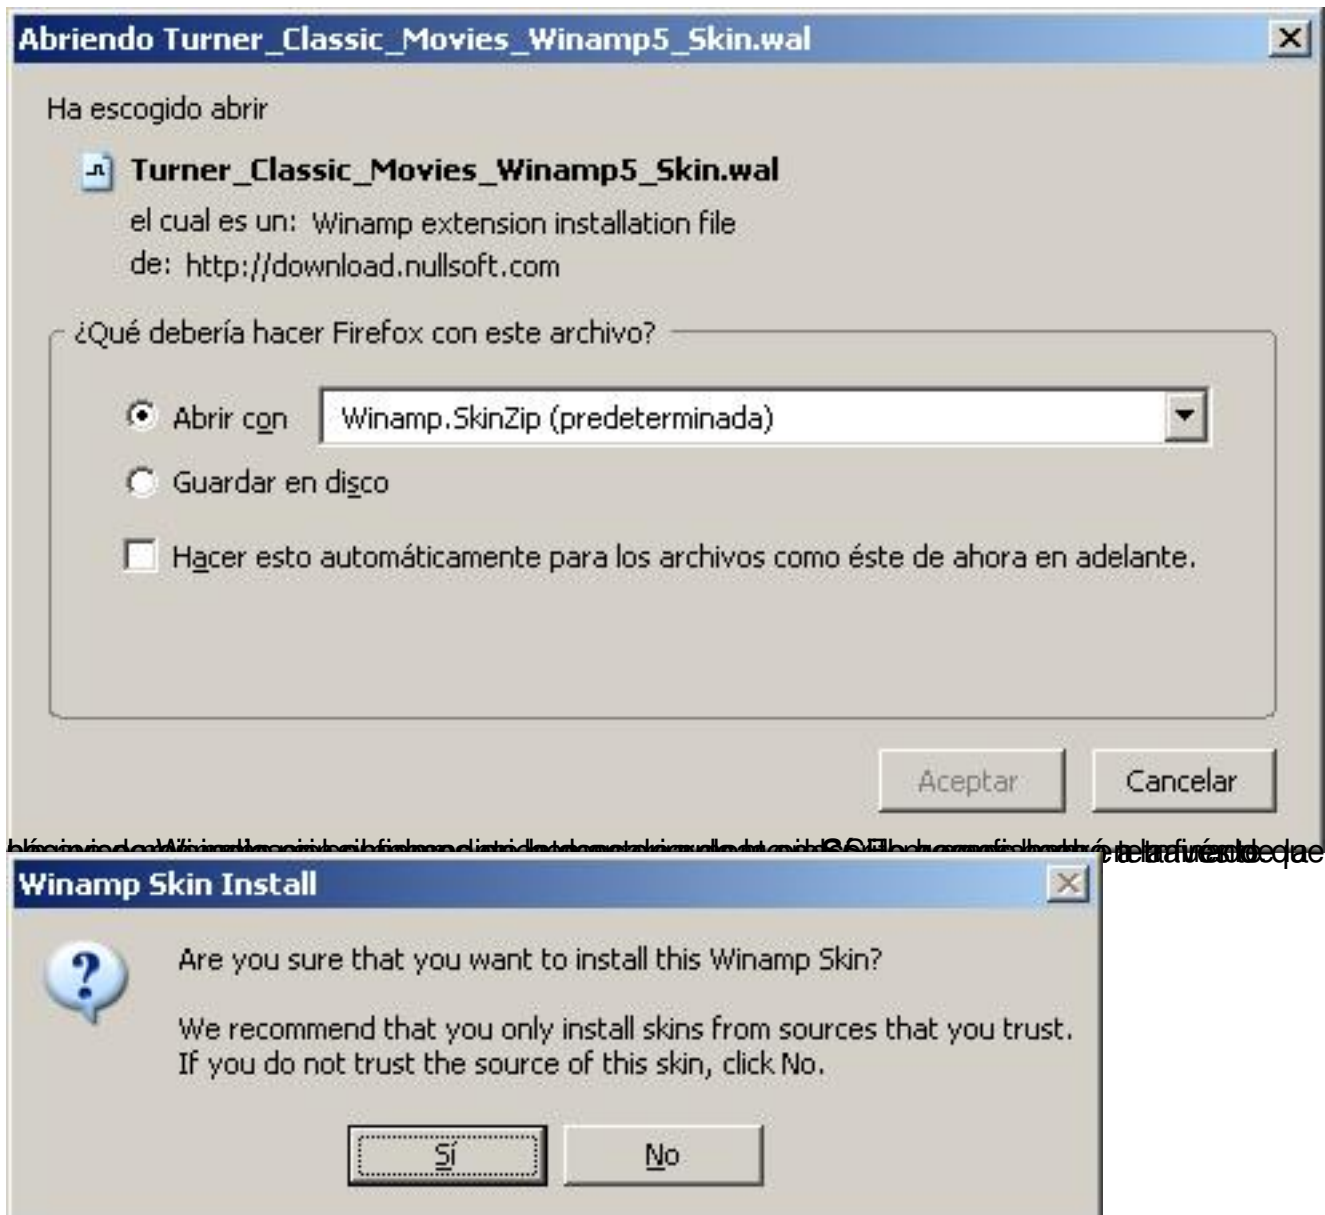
Abriendo Turner_Classic_Movies_Winamp5_Skin.wal

Ha escogido abrir

Turner_Classic_Movies_Winamp5_Skin.wal

el cual es un: Winamp extension installation file

de: http://download.nullsoft.com

¿Qué debería hacer Firefox con este archivo?

Abrir con Winamp.SkinZip (predeterminada)

Guardar en disco

Hacer esto automáticamente para los archivos como éste de ahora en adelante.

Aceptar Cancelar

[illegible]

Winamp Skin Install

Are you sure that you want to install this Winamp Skin?

We recommend that you only install skins from sources that you trust. If you do not trust the source of this skin, click No.

Sí No